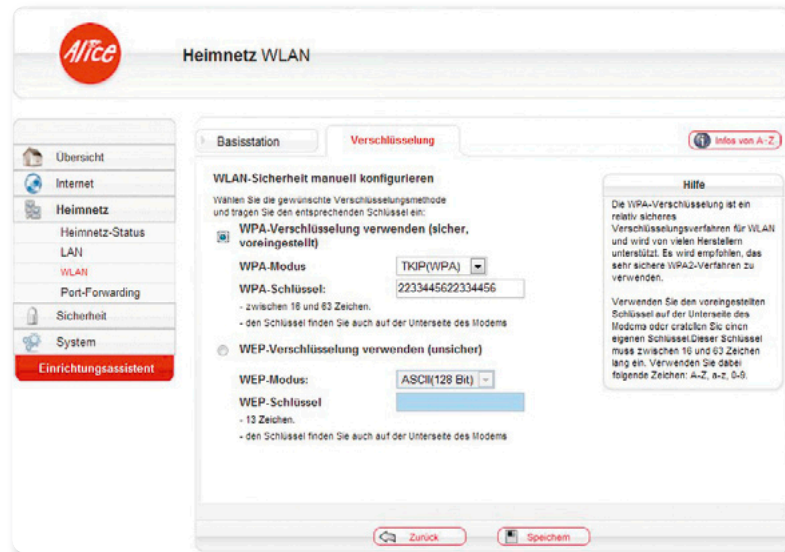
Alice

Heimnetz WLAN

Übersicht
Internet
Heimnetz
Heimnetz-Status
LAN
WLAN
Port-Forwarding
Sicherheit
System
Einrichtungsassistent

Basisstation | Verschlüsselung

Infos von A-Z

WLAN-Sicherheit manuell konfigurieren

Wählen Sie die gewünschte Verschlüsselungsmethode und tragen Sie den entsprechenden Schlüssel ein:

WPA-Verschlüsselung verwenden (sicher, voreingestellt)

WPA-Modus | TKIP(WPA)
WPA-Schlüssel: | 2233445622334456

- zwischen 16 und 63 Zeichen.
- den Schlüssel finden Sie auch auf der Unterseite des Modems

WEP-Verschlüsselung verwenden (unsicher)

WEP-Modus: | ASCII(128 Bit)
WEP-Schlüssel

- 13 Zeichen.
- den Schlüssel finden Sie auch auf der Unterseite des Modems

Hilfe

Die WPA-Verschlüsselung ist ein relativ sicheres Verschlüsselungsverfahren für WLAN und wird von vielen Herstellern unterstützt. Es wird empfohlen, das sehr sichere WPA2-Verfahren zu verwenden.

Verwenden Sie den voreingestellten Schlüssel auf der Unterseite des Modems oder erstellen Sie einen eigenen Schlüssel.Dieser Schlüssel muss zwischen 16 und 63 Zeichen lang ein. Verwenden Sie dabei folgende Zeichen: A-Z, a-z, 0-9.

Zurück
Speichern